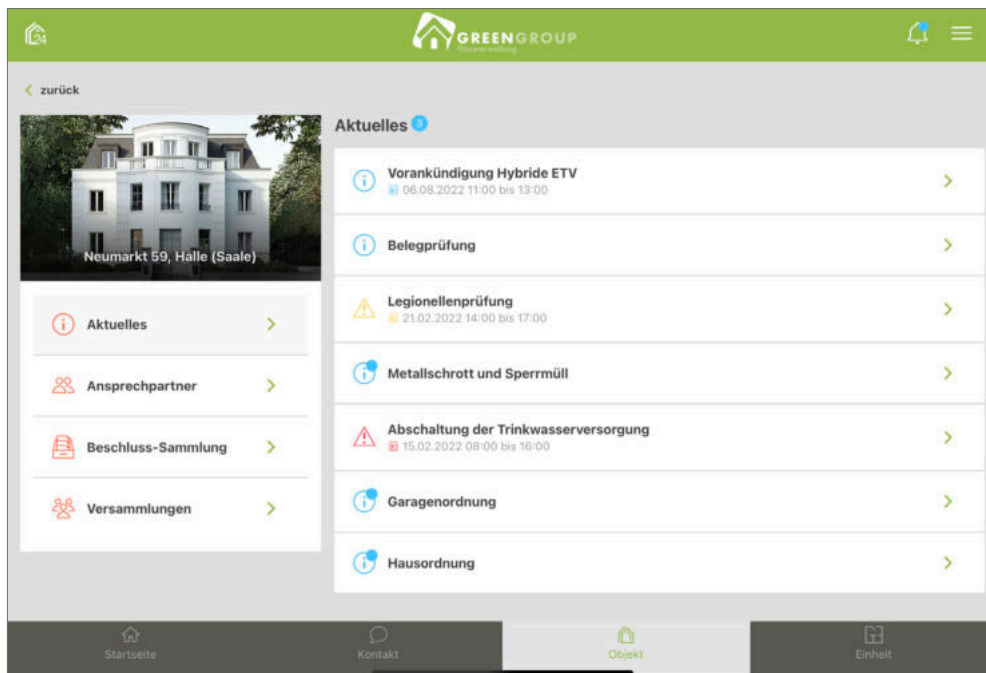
GREENGROUP
Hausverwaltung

< zurück

Neumarkt 59, Halle (Saale)

Aktuelles >

Ansprechpartner >

Beschluss-Sammlung >

Versammlungen >

Aktuelles 3

Vorankündigung Hybride ETV
06.08.2022 11:00 bis 13:00 >

Belegprüfung >

Legionellenprüfung
21.02.2022 14:00 bis 17:00 >

Metallschrott und Sperrmüll >

Abschaltung der Trinkwasserversorgung
15.02.2022 08:00 bis 16:00 >

Garagenordnung >

Hausordnung >

Startseite
Kontakt
Objekt
Einheit